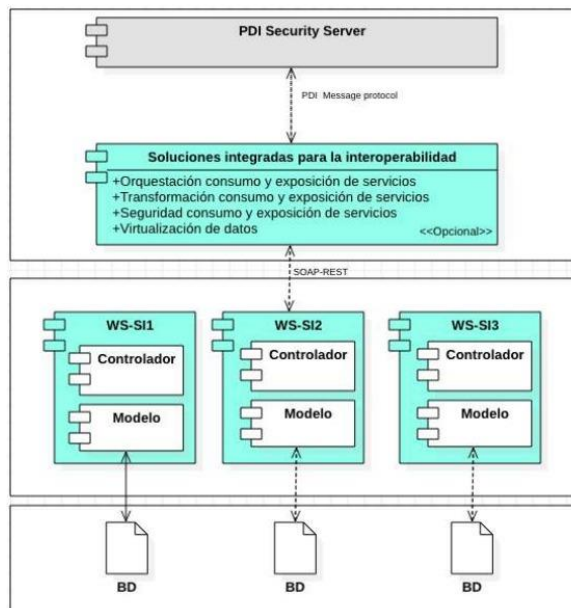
PDI Security Server

PDI Message protocol

Soluciones integradas para la interoperabilidad

+Orquestación consumo y exposición de servicios
+Transformación consumo y exposición de servicios
+Seguridad consumo y exposición de servicios
+Virtualización de datos

<<Opcional>>

SOAP-REST

WS-SI1

Controlador

Modelo

WS-SI2

Controlador

Modelo

WS-SI3

Controlador

Modelo

BD

BD

BD